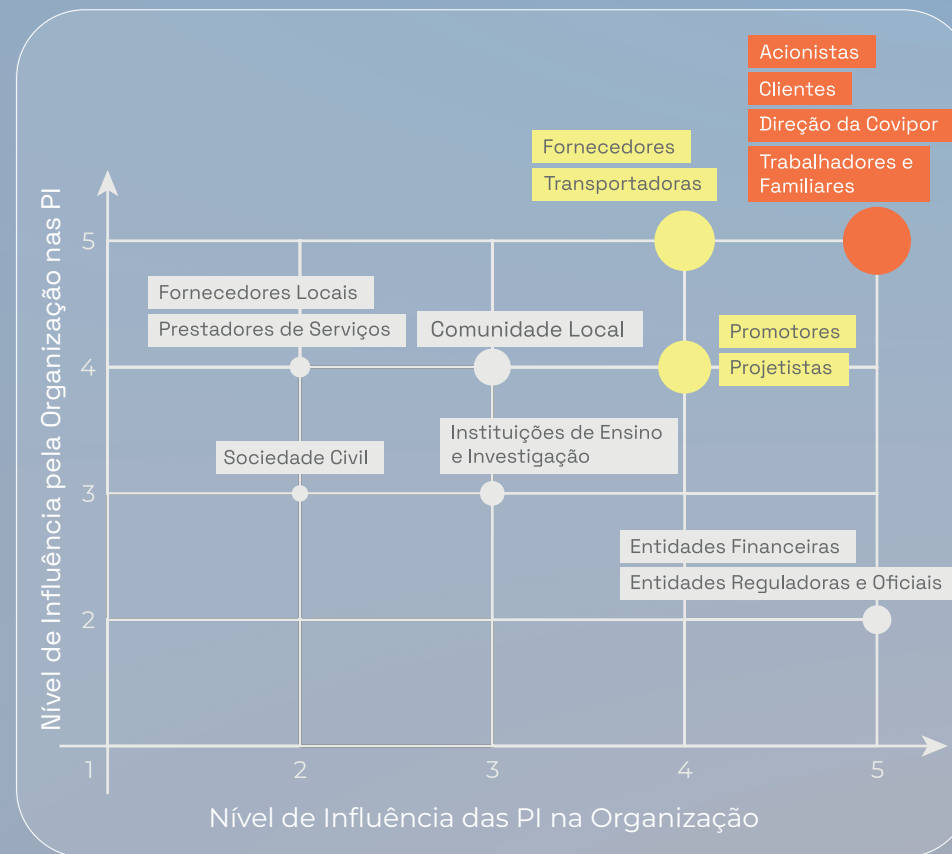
Acionistas
Clientes
Direção da Covipor
Trabalhadores e Familiares

Fornecedores
Transportadoras

Fornecedores Locais
Prestadores de Serviços

Comunidade Local

Promotores
Projetistas

Sociedade Civil

Instituições de Ensino e Investigação

Entidades Financeiras
Entidades Reguladoras e Oficiais

Nível de Influência pela Organização nas PI

5
4
3
2

1
2
3
4
5

Nível de Influência das PI na Organização